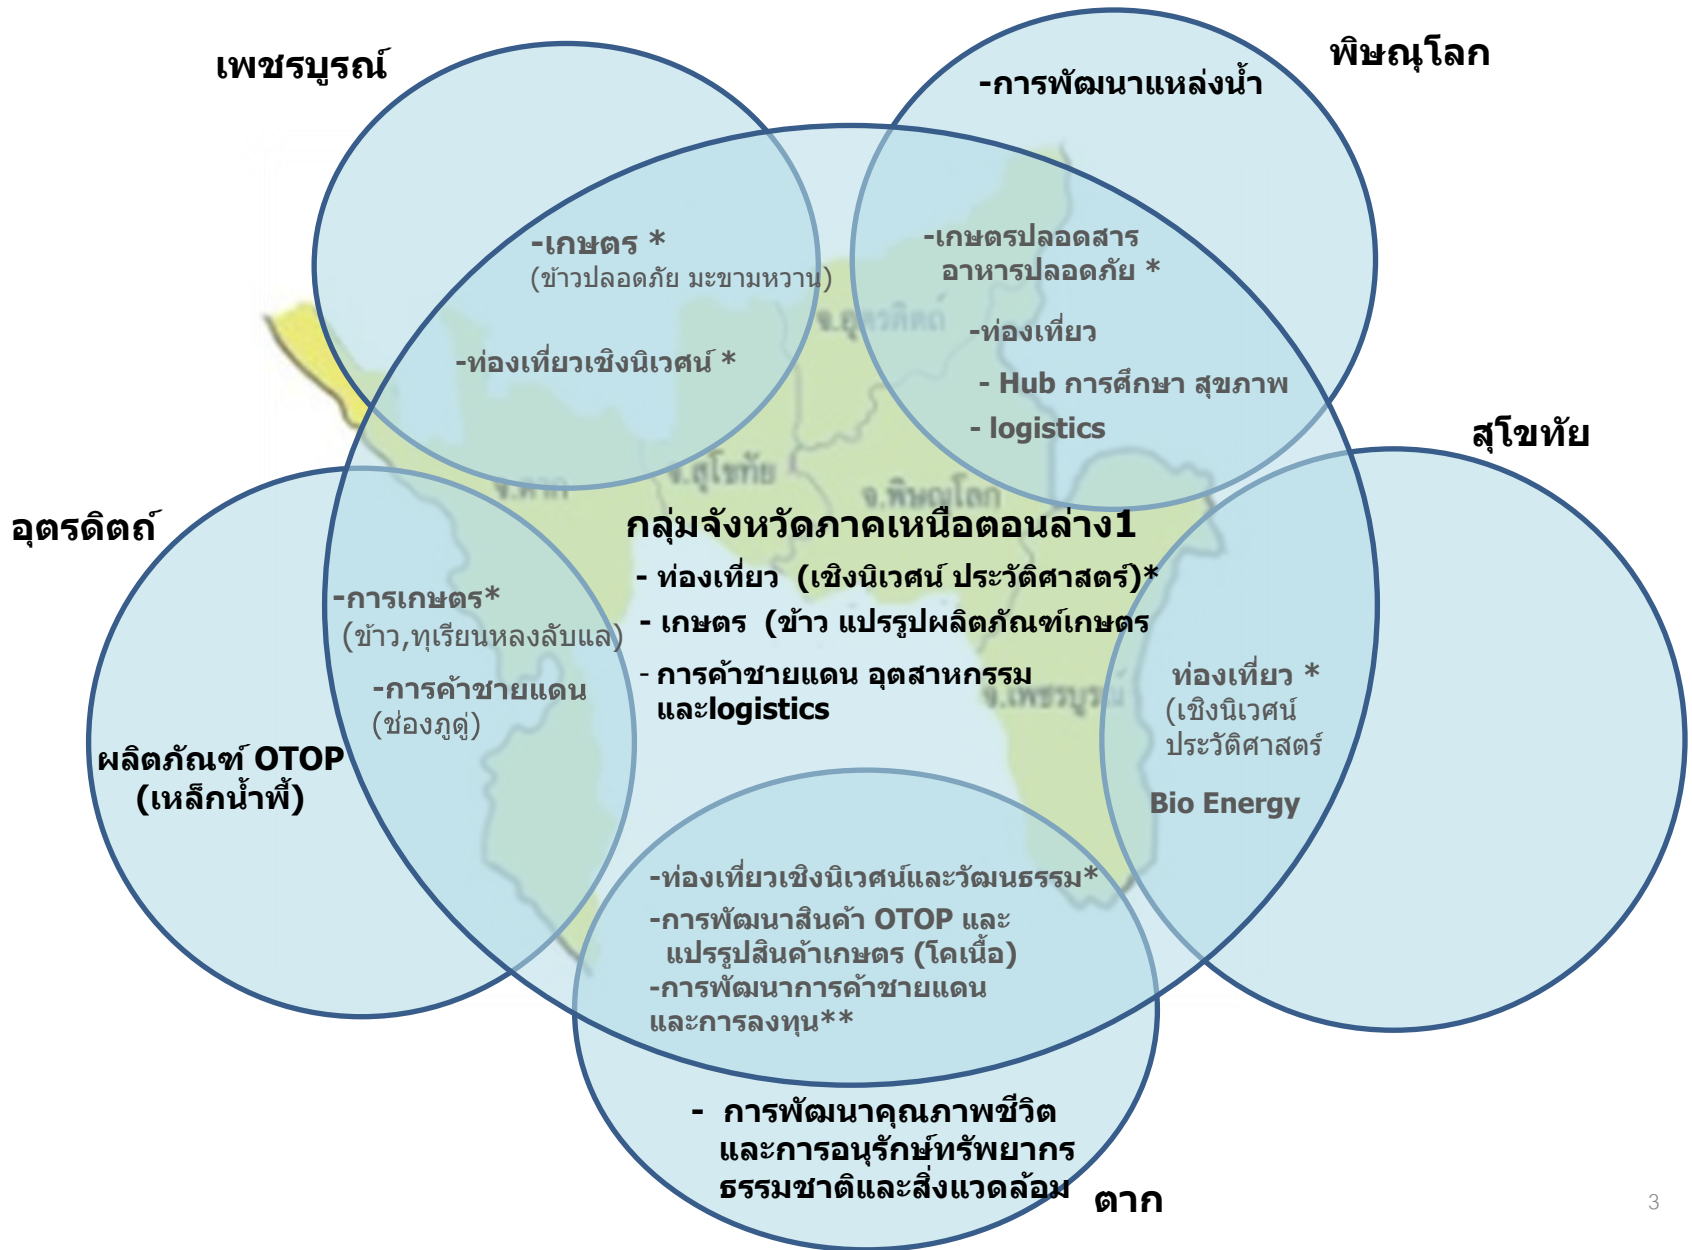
เพชรบูรณ์

-เกษตร *
(ข้าวปลอดภัย มะขามหวาน)

-ท่องเที่ยวเชิงนิเวศน์ *

พิษณุโลก

-การพัฒนาแหล่งน้ำ

-เกษตรปลอดสาร อาหารปลอดภัย *

-ท่องเที่ยว

- Hub การศึกษา สุขภาพ

- logistics

สุโขทัย

ท่องเที่ยว *
(เชิงนิเวศน์ ประวัติศาสตร์

Bio Energy

อุตรดิตถ์

-การเกษตร*
(ข้าว,ทุเรียนหลงลับแล)

-การค้าชายแดน
(ช่องภูดู่)

ผลิตภัณฑ์ OTOP
(เหล็กน้ำพี้)

กลุ่มจังหวัดภาคเหนือตอนล่าง1

- ท่องเที่ยว (เชิงนิเวศน์ ประวัติศาสตร์)*

- เกษตร (ข้าว แปรรูปผลิตภัณฑ์เกษตร

- การค้าชายแดน อุตสาหกรรม และlogistics

-ท่องเที่ยวเชิงนิเวศน์และวัฒนธรรม*

-การพัฒนาสินค้า OTOP และ แปรรูปสินค้าเกษตร (โคเนื้อ)

-การพัฒนาการค้าชายแดน และการลงทุน**

- การพัฒนาคุณภาพชีวิต และการอนุรักษ์ทรัพยากรธรรมชาติและสิ่งแวดล้อม

ตาก

3